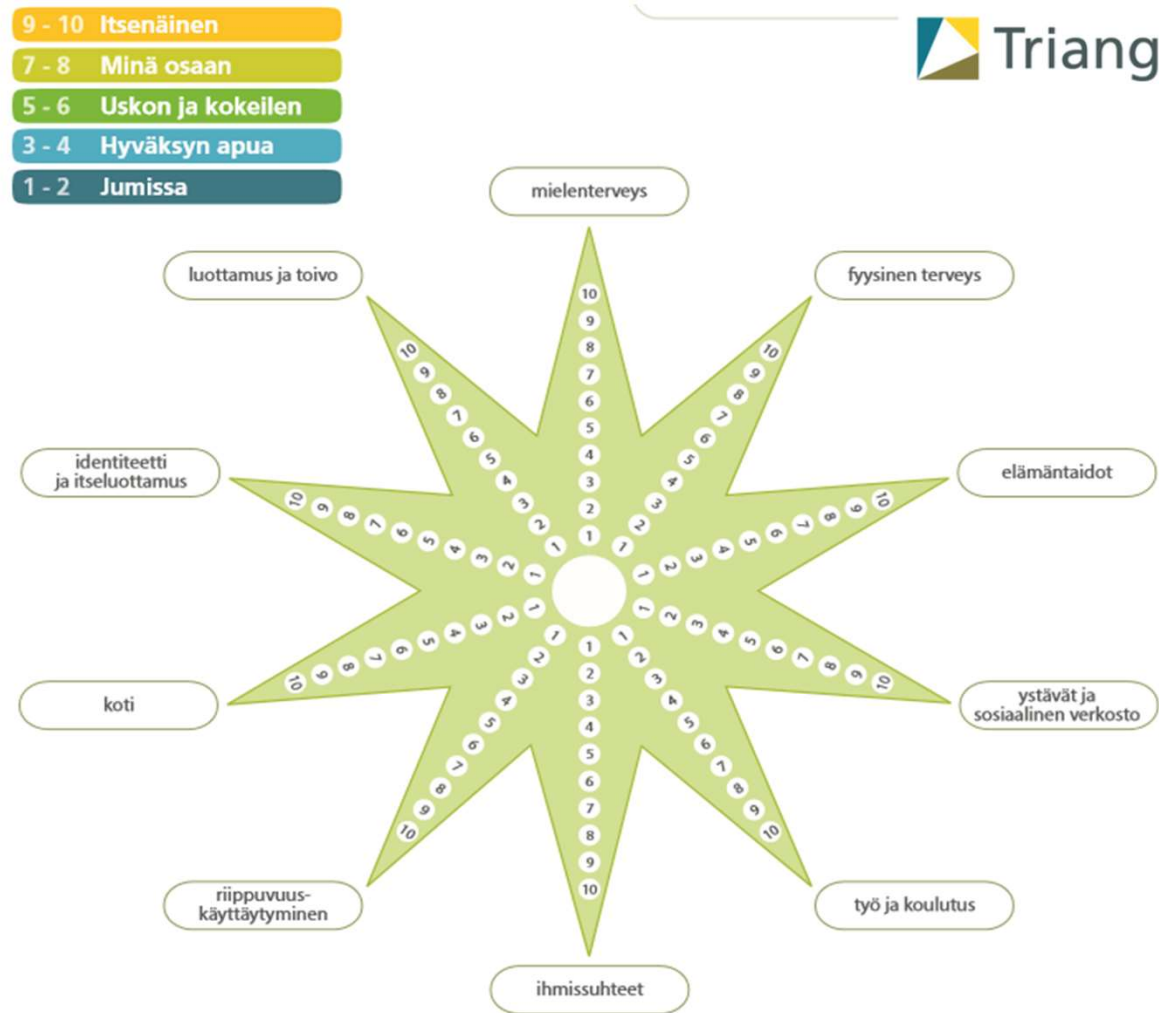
9 - 10 Itsenäinen
7 - 8 Minä osaan
5 - 6 Uskon ja kokeilen
3 - 4 Hyväksyn apua
1 - 2 Jumissa

Triang

mielenterveys

fyysinen terveys

elämäntaidot

ystävät ja sosiaalinen verkosto

työ ja koulutus

ihmissuhteet

riippuvuuskäyttäytyminen

koti

identiteetti ja itseluottamus

luottamus ja toivo

1 2 3 4 5 6 7 8 9 10
1 2 3 4 5 6 7 8 9 10
1 2 3 4 5 6 7 8 9 10
1 2 3 4 5 6 7 8 9 10
1 2 3 4 5 6 7 8 9 10
1 2 3 4 5 6 7 8 9 10
1 2 3 4 5 6 7 8 9 10
1 2 3 4 5 6 7 8 9 10
1 2 3 4 5 6 7 8 9 10
1 2 3 4 5 6 7 8 9 10